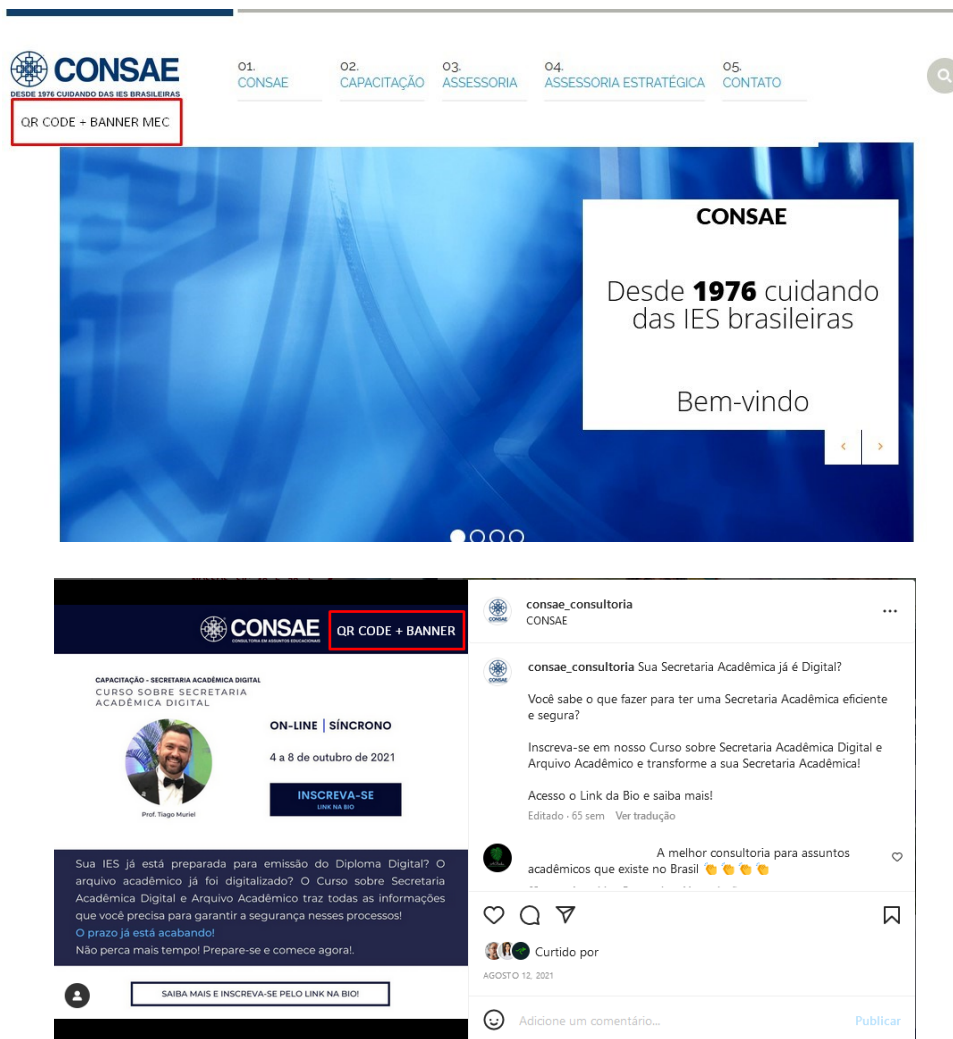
CONSAE
DESDE 1976 CUIDANDO DAS IES BRASILEIRAS

01. CONSAE
02. CAPACITAÇÃO
03. ASSESSORIA
04. ASSESSORIA ESTRATÉGICA
05. CONTATO

QR CODE + BANNER MEC

CONSAE

Desde **1976** cuidando das IES brasileiras

Bem-vindo

‹ ›

CONSAE
CONSULTORIA EM ASSUNTOS EDUCACIONAIS

QR CODE + BANNER

CAPACITAÇÃO - SECRETARIA ACADÊMICA DIGITAL
CURSO SOBRE SECRETARIA ACADÊMICA DIGITAL

ON-LINE | SÍNCRONO

4 a 8 de outubro de 2021

INSCREVA-SE
LINK NA BIO

Prof. Tiago Muriel

Sua IES já está preparada para emissão do Diploma Digital? O arquivo acadêmico já foi digitalizado? O Curso sobre Secretaria Acadêmica Digital e Arquivo Acadêmico traz todas as informações que você precisa para garantir a segurança nesses processos!
O prazo já está acabando!
Não perca mais tempo! Prepare-se e comece agora!.

SAIBA MAIS E INSCREVA-SE PELO LINK NA BIO!

consae_consultoria
CONSAE

consae_consultoria Sua Secretaria Acadêmica já é Digital?

Você sabe o que fazer para ter uma Secretaria Acadêmica eficiente e segura?

Inscreva-se em nosso Curso sobre Secretaria Acadêmica Digital e Arquivo Acadêmico e transforme a sua Secretaria Acadêmica!

Acesso o Link da Bio e saiba mais!
Editado · 65 sem Ver tradução

A melhor consultoria para assuntos acadêmicos que existe no Brasil 👏👏👏👏

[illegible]

Curtido por
AGOSTO 12, 2021

Adicione um comentário...
Publicar